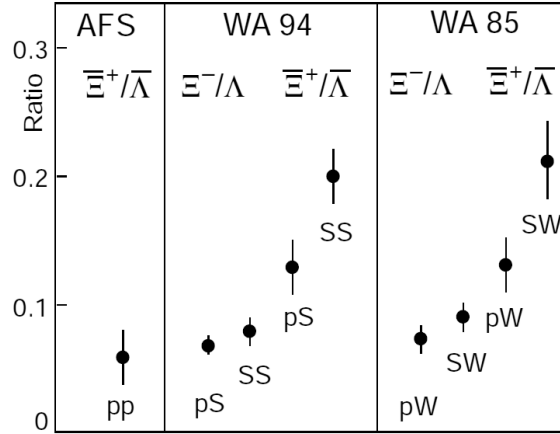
Ratio

0.3

0.2

0.1

0

AFS

$\overline{\Xi}^+/\overline{\Lambda}$

pp

WA 94

$\Xi^-/\Lambda$

$\overline{\Xi}^+/\overline{\Lambda}$

pS

SS

pS

SS

WA 85

$\Xi^-/\Lambda$

$\overline{\Xi}^+/\overline{\Lambda}$

pW

SW

pW

SW